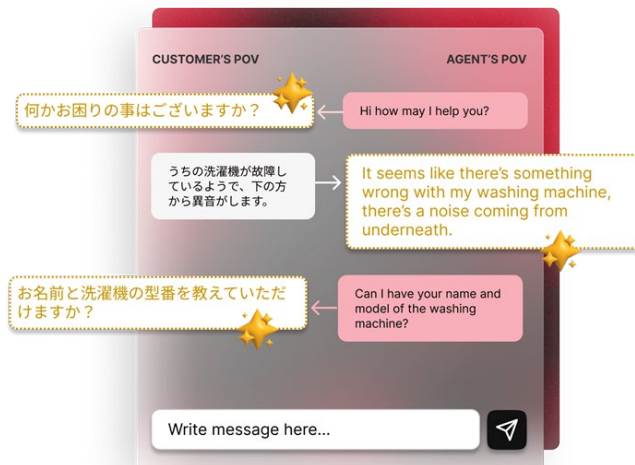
CUSTOMER'S POV

AGENT'S POV

何かお困りの事はございますか？

Hi how may I help you?

うちの洗濯機が故障しているようで、下の方から異音がします。

It seems like there's something wrong with my washing machine, there's a noise coming from underneath.

お名前と洗濯機の型番を教えていただけますか？

Can I have your name and model of the washing machine?

Write message here...